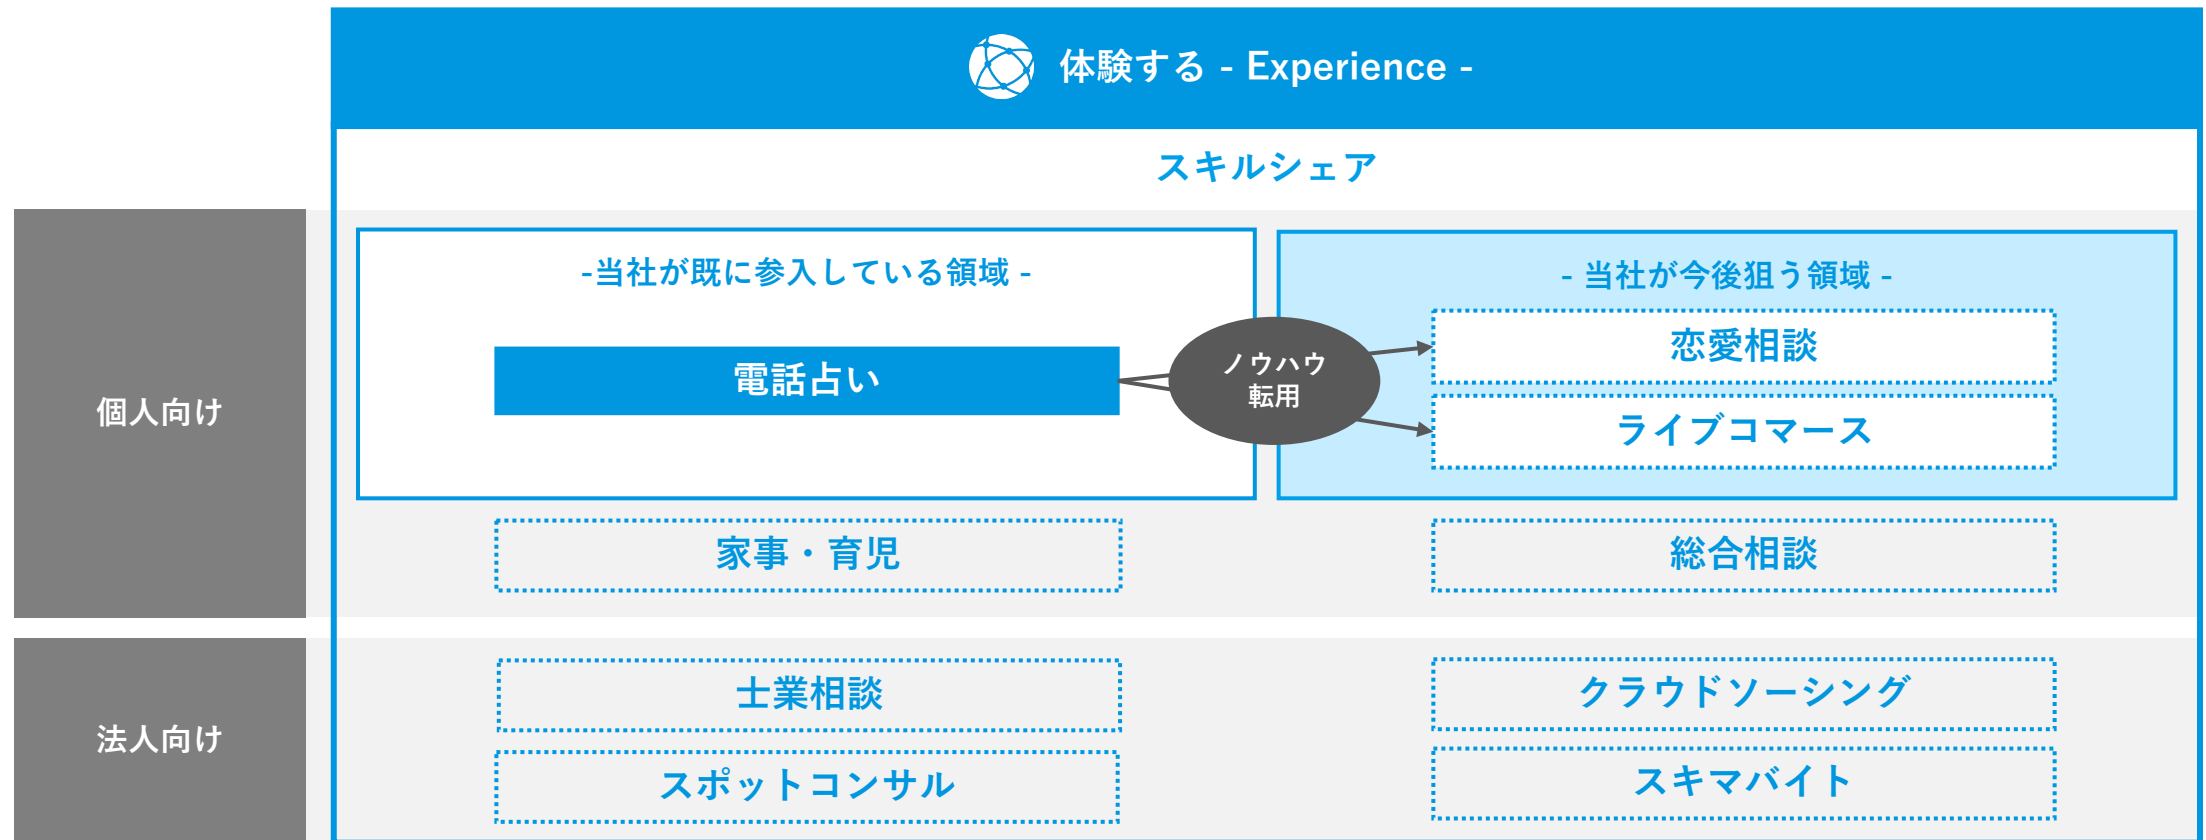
体験する - Experience -

スキルシェア

個人向け

-当社が既に参入している領域 -

電話占い

ノウハウ
転用

- 当社が今後狙う領域 -

恋愛相談

ライブコマース

家事・育児

総合相談

法人向け

士業相談

クラウドソーシング

スポットコンサル

スキマバイト